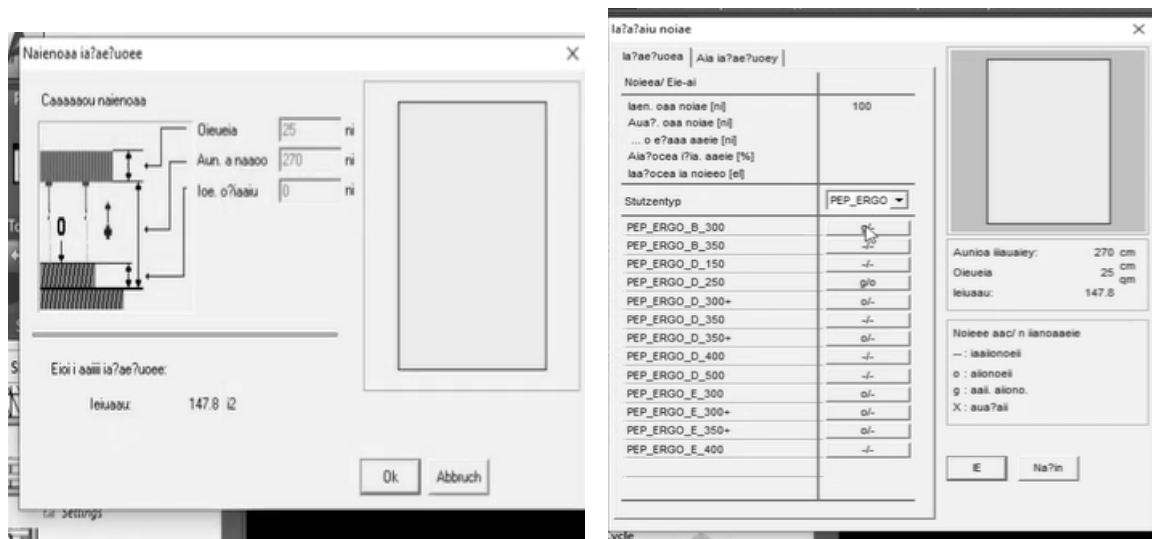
Naienoaa ia?ae?uoee

Caaaaaou naienoaa

Oieueia 25 ni
Aun. a naaoo 270 ni
Ioe. o?iaiu 0 ni

0

Eioi i aaiii ia?ae?uoee:

Ieiuaau: 147.8 i2

Ok Abbruch

Settings

Ia?a?aiu noiae

Ia?ae?uoea | Aia ia?ae?uoey

Noieea/ Eie-ai

Iaen. oaa noiae [ni] 100
Aua?. oaa noiae [ni]
... o e?aaa aaeie [ni]
Aia?ocea i?ia. aaeie [%]
Iaa?ocea ia noieeo [el]

Stutzentyp PEP_ERGO

| | |
|---|---|
| PEP_ERGO_B_300 | o/- |
| PEP_ERGO_B_350 | -/- |
| PEP_ERGO_D_150 | -/- |
| PEP_ERGO_D_250 | g/o |
| PEP_ERGO_D_300+ | o/- |
| PEP_ERGO_D_350 | -/- |
| PEP_ERGO_D_350+ | o/- |
| PEP_ERGO_D_400 | -/- |
| PEP_ERGO_D_500 | -/- |
| PEP_ERGO_E_300 | o/- |
| PEP_ERGO_E_300+ | o/- |
| PEP_ERGO_E_350+ | o/- |
| PEP_ERGO_E_400 | -/- |

Aunioa iiauaiey: 270 cm
Oieueia 25 cm
Ieiuaau: 147.8 qm

Noieee aac/ n iianoaaeie
-- : iaaiionoeii
o : aiionoeii
g : aaii. aiiono.
X : aua?aii

IE Na?in

ycle